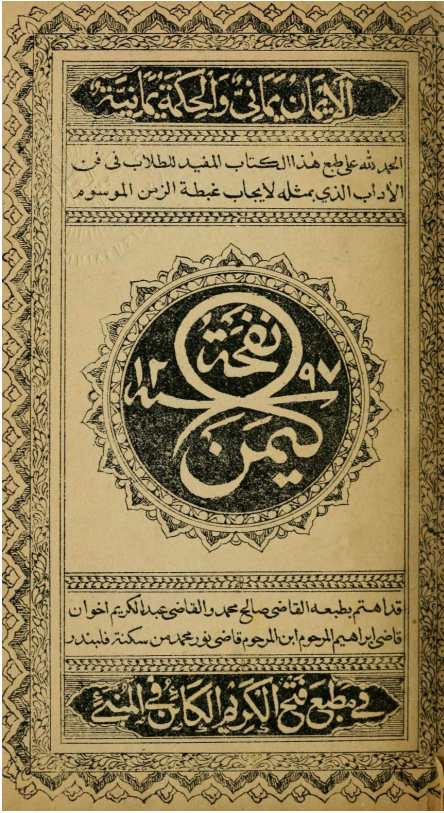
الايمان يمانی والحكمة يمانية

الحمد لله على طبع هذا الكتاب المفيد للطلاب في فن الاداب الذي بمثله لايجاب غبطة الزمن الموسوم

نفحة اليمن
سنة ۱۲۹۷

قد اهتم بطبعه القاضي صالح محمد والقاضي عبد الكريم اخوان قاضي ابراهيم المرحوم ابن المرحوم قاضي نور محمد من سكنة فلبندر

في مطبع فتح الكريم الكائن في المنبئ